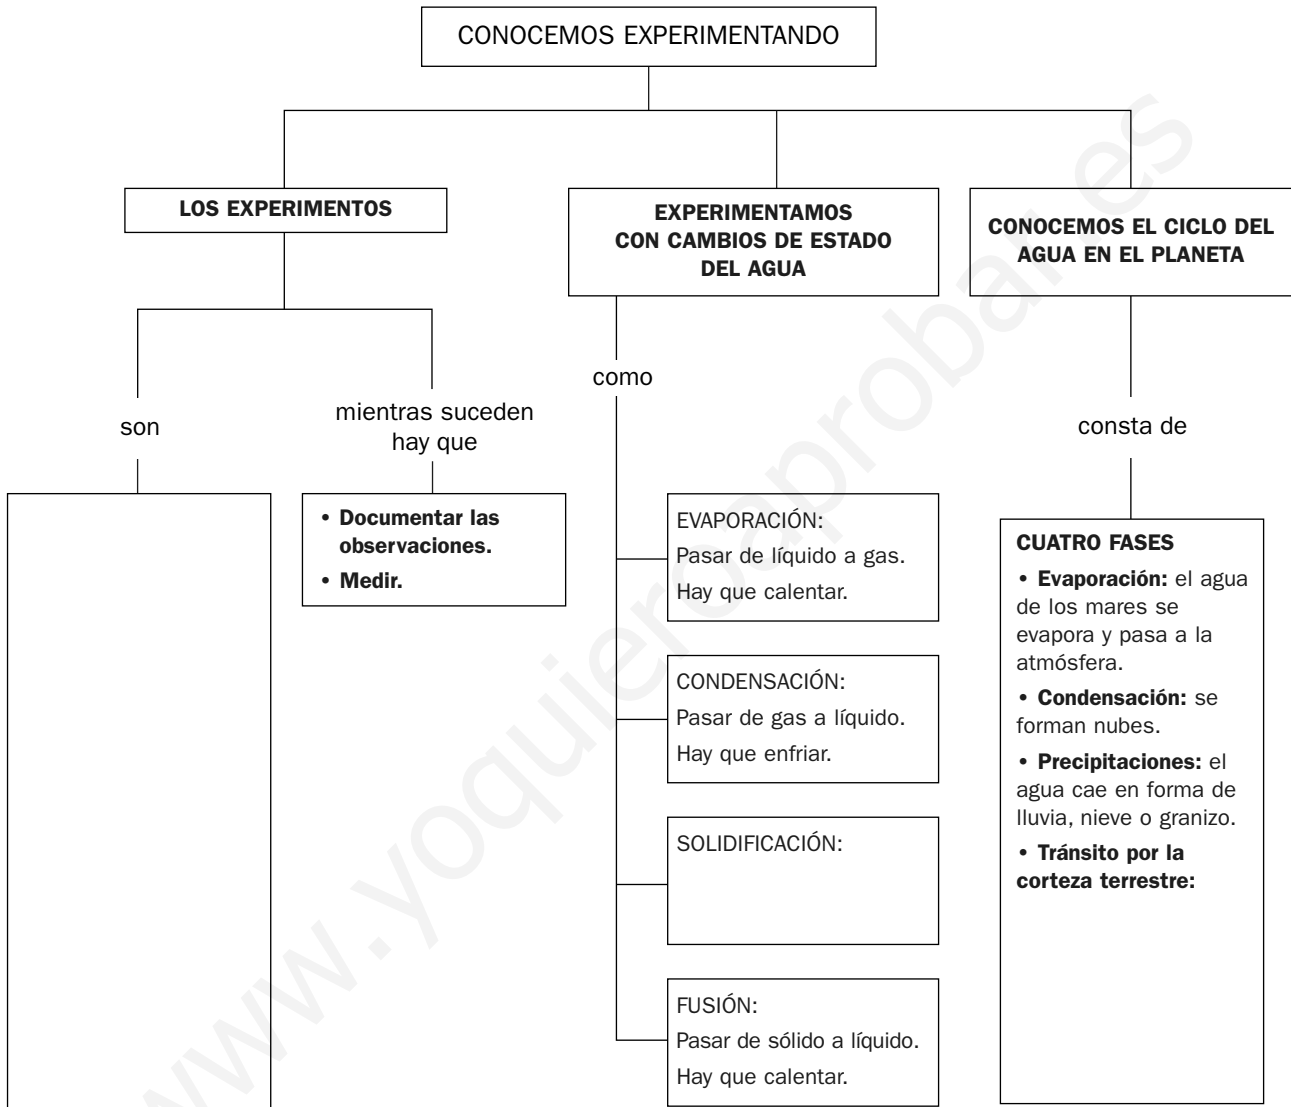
CONOCEMOS EXPERIMENTANDO

LOS EXPERIMENTOS

son

mientras suceden hay que

• Documentar las observaciones.
• Medir.

EXPERIMENTAMOS CON CAMBIOS DE ESTADO DEL AGUA

como

EVAPORACIÓN:
Pasar de líquido a gas.
Hay que calentar.

CONDENSACIÓN:
Pasar de gas a líquido.
Hay que enfriar.

SOLIDIFICACIÓN:

FUSIÓN:
Pasar de sólido a líquido.
Hay que calentar.

CONOCEMOS EL CICLO DEL AGUA EN EL PLANETA

consta de

CUATRO FASES
• Evaporación: el agua de los mares se evapora y pasa a la atmósfera.
• Condensación: se forman nubes.
• Precipitaciones: el agua cae en forma de lluvia, nieve o granizo.
• Tránsito por la corteza terrestre:

www.yoquieroaprobar.es